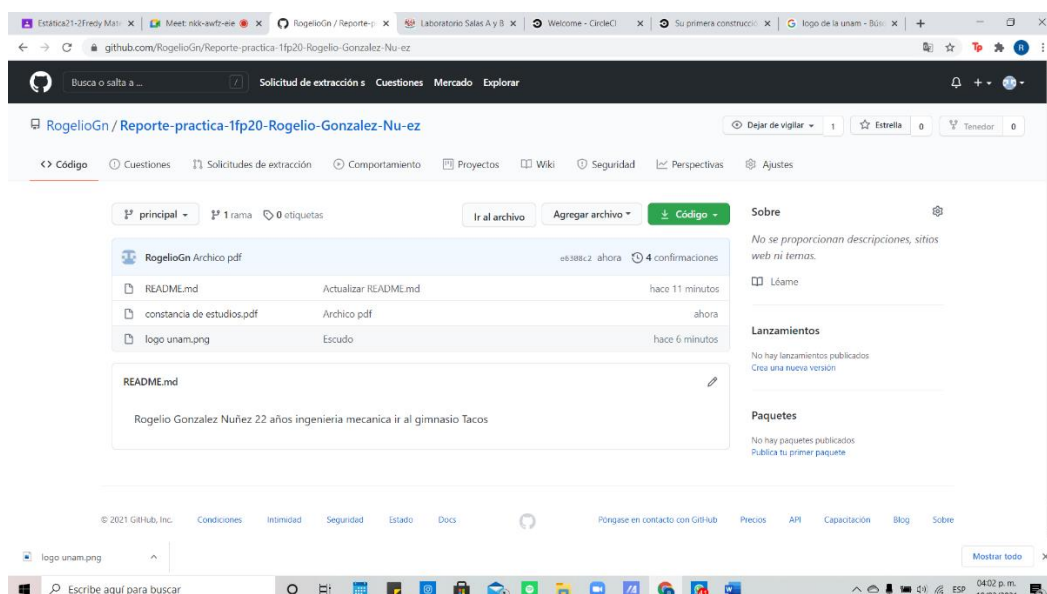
Estática21-2Fredy Mat × | Meet: nkk-awfz-eie × | RogelioGn / Reporte-p × | Laboratorio Salas A y B × | Welcome - CircleCI × | Su primera construcci × | logo de la unam - Bús × | +

github.com/RogelioGn/Reporte-practica-1fp20-Rogelio-Gonzalez-Nu-ez

Busca o salta a ... /  Solicitud de extracción s  Cuestiones  Mercado  Explorar

RogelioGn / Reporte-practica-1fp20-Rogelio-Gonzalez-Nu-ez

Dejar de vigilar 1  Estrella 0  Tenedor 0

<> Código  Cuestiones  Solicitudes de extracción  Comportamiento  Proyectos  Wiki  Seguridad  Perspectivas  Ajustes

principal  1 rama  0 etiquetas  Ir al archivo  Agregar archivo  Código

RogelioGn Archico pdf  e6388c2 ahora  4 confirmaciones

| | | |
|---|---|---|
| README.md | Actualizar README.md | hace 11 minutos |
| constancia de estudios.pdf | Archico pdf | ahora |
| logo unam.png | Escudo | hace 6 minutos |

README.md

Rogelio Gonzalez Nuñez 22 años ingenieria mecanica ir al gimnasio Tacos

Sobre

No se proporcionan descripciones, sitios web ni temas.

Léame

Lanzamientos

No hay lanzamientos publicados
Crea una nueva versión

Paquetes

No hay paquetes publicados
Publica tu primer paquete

© 2021 GitHub, Inc.  Condiciones  Intimidad  Seguridad  Estado  Docs  Póngase en contacto con GitHub  Precios  API  Capacitación  Blog  Sobre

logo unam.png  Mostrar todo

Escribe aquí para buscar  ESP  04:02 p. m.